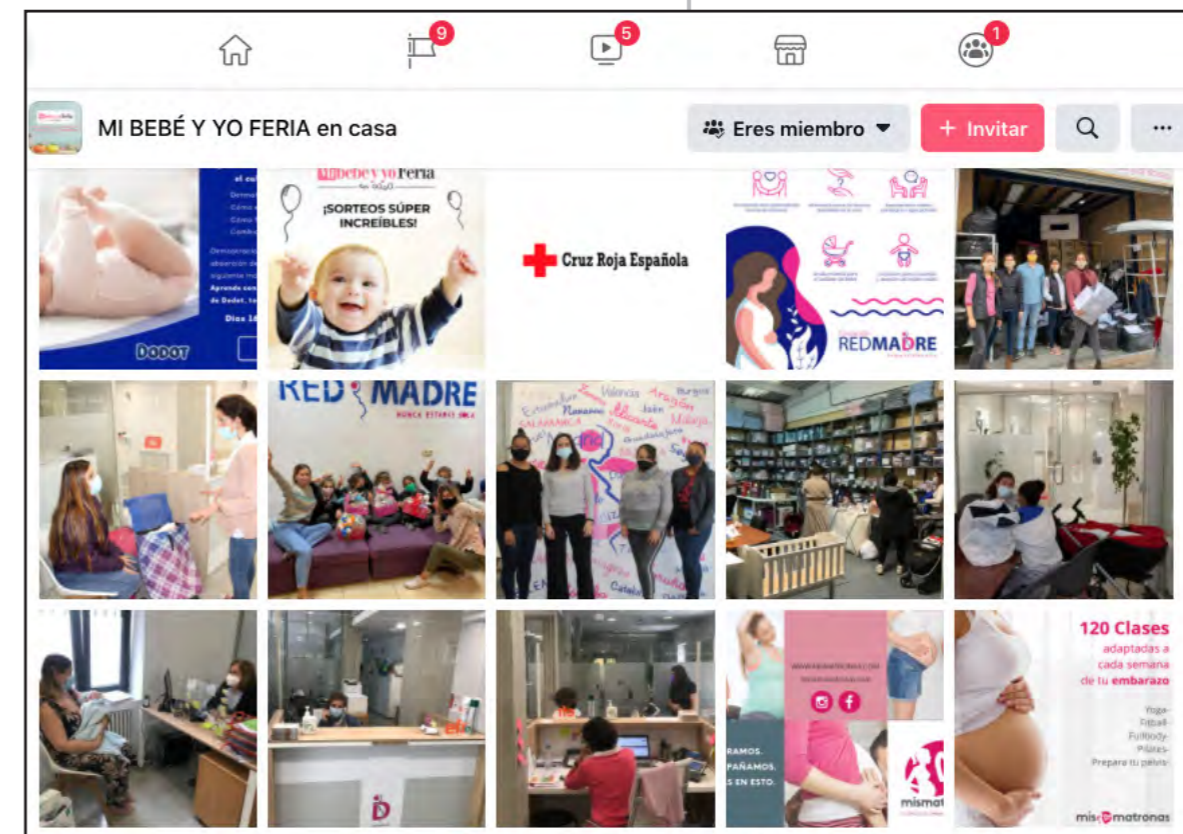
9

5

1

MI BEBÉ Y YO FERIA en casa

Eres miembro

+ Invitar

···

DODOT

Mibebé y yo Feria

¡SORTEOS SÚPER INCREÍBLES!

Cruz Roja Española

REDMADRE

RED MADRE

NUNCA ESTARÁS SOLA

Valencia Aragón Burgos Navarra Alicante Jaén Málaga SALAMANCA

RAMOS.
PAÑAMOS.
S EN ESTO.

mismat

120 Clases
adaptadas a
cada semana
de tu embarazo

Yoga
Fitball
Fullbody
Pilates
Prepara tu pelvis

mis matronas